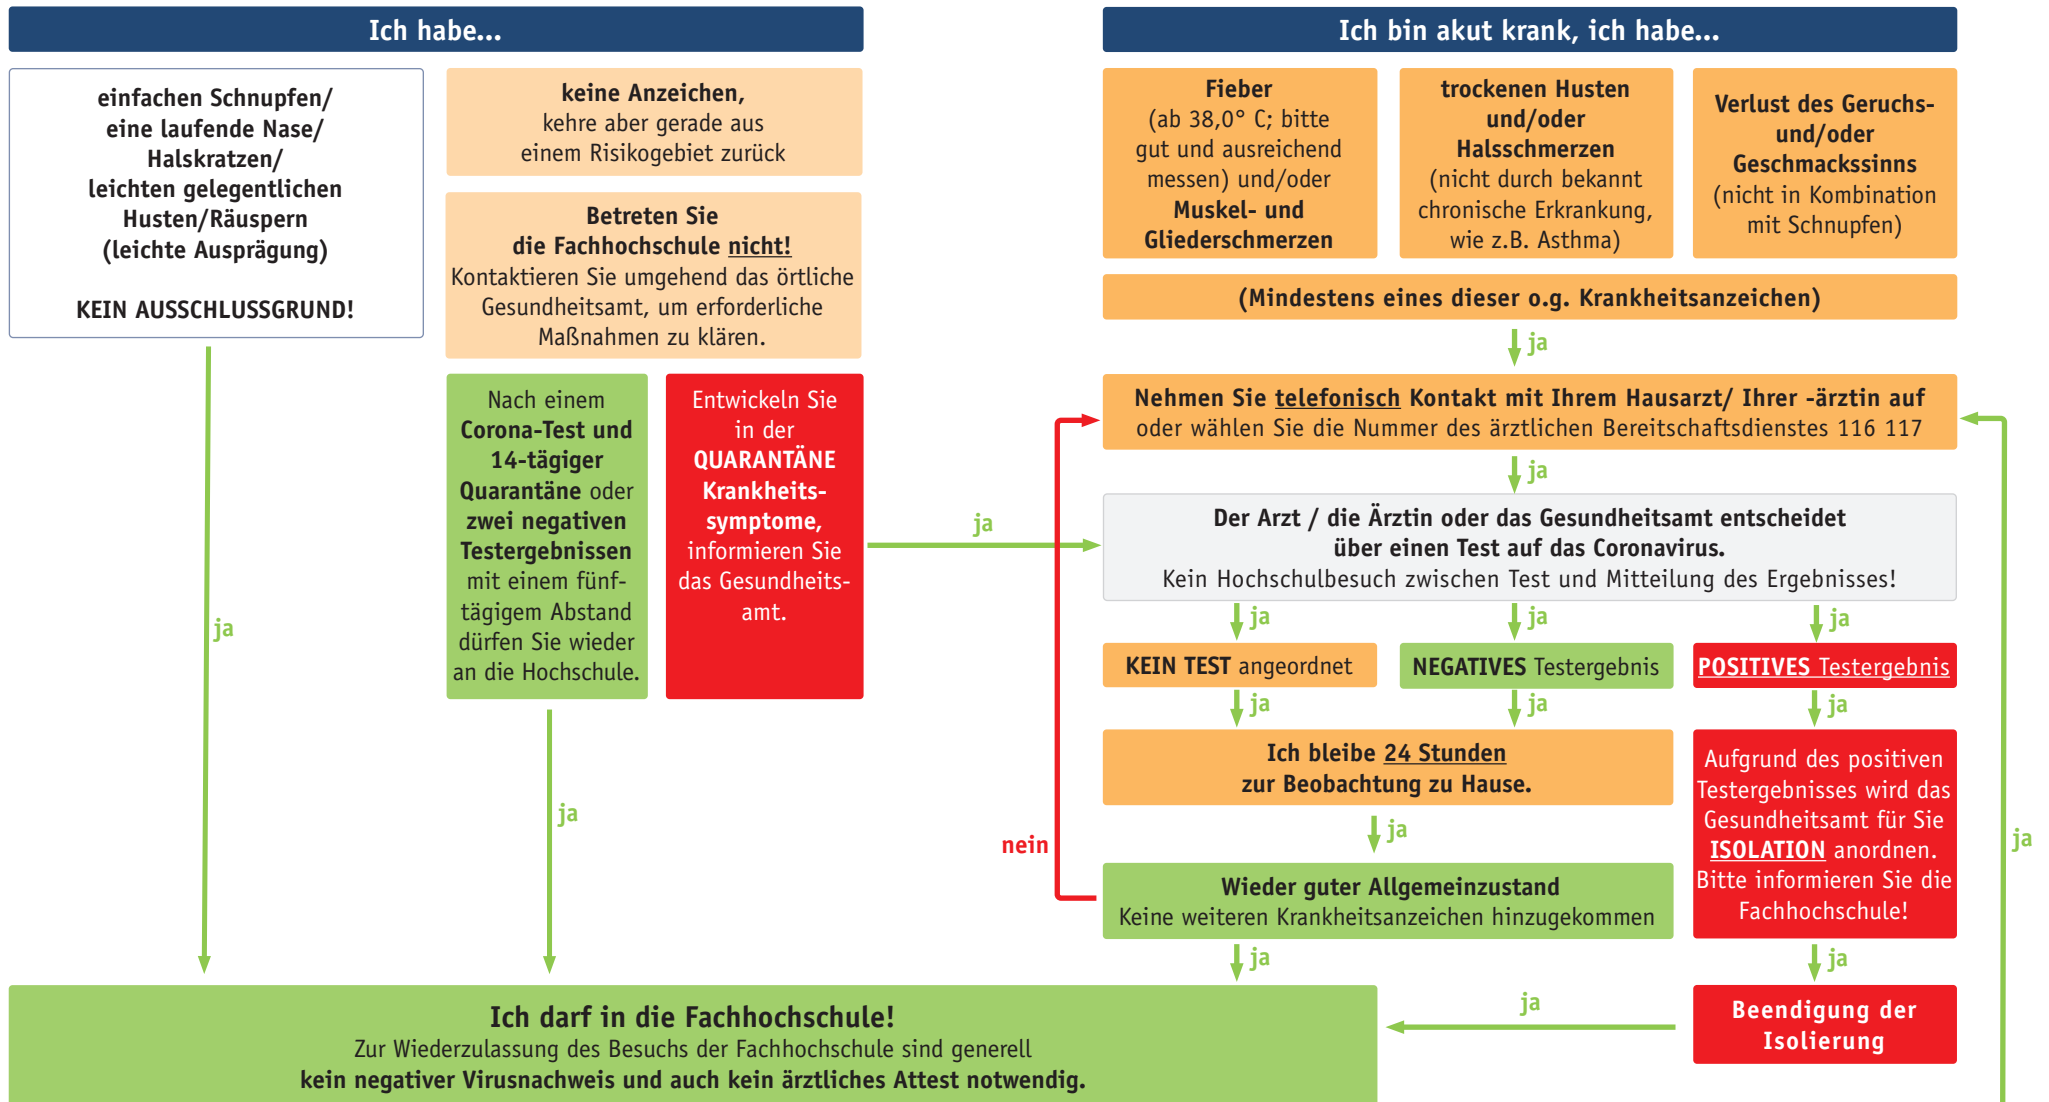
Ich habe...

einfachen Schnupfen/ eine laufende Nase/ Halskratzen/ leichten gelegentlichen Husten/Räuspern (leichte Ausprägung)

KEIN AUSSCHLUSSGRUND!

keine Anzeichen, kehre aber gerade aus einem Risikogebiet zurück

Betreten Sie die Fachhochschule nicht! Kontaktieren Sie umgehend das örtliche Gesundheitsamt, um erforderliche Maßnahmen zu klären.

Nach einem Corona-Test und 14-tägiger Quarantäne oder zwei negativen Testergebnissen mit einem fünftägigem Abstand dürfen Sie wieder an die Hochschule.

Entwickeln Sie in der QUARANTÄNE Krankheitssymptome, informieren Sie das Gesundheitsamt.

ja

ja

ja

Ich bin akut krank, ich habe...

Fieber (ab 38,0° C; bitte gut und ausreichend messen) und/oder Muskel- und Gliederschmerzen

trockenen Husten und/oder Halsschmerzen (nicht durch bekannt chronische Erkrankung, wie z.B. Asthma)

Verlust des Geruchs- und/oder Geschmackssinns (nicht in Kombination mit Schnupfen)

(Mindestens eines dieser o.g. Krankheitsanzeichen)

ja

Nehmen Sie telefonisch Kontakt mit Ihrem Hausarzt/ Ihrer -ärztin auf oder wählen Sie die Nummer des ärztlichen Bereitschaftsdienstes 116 117

ja

Der Arzt / die Ärztin oder das Gesundheitsamt entscheidet über einen Test auf das Coronavirus. Kein Hochschulbesuch zwischen Test und Mitteilung des Ergebnisses!

ja

ja

ja

KEIN TEST angeordnet

NEGATIVES Testergebnis

POSITIVES Testergebnis

ja

ja

ja

Ich bleibe 24 Stunden zur Beobachtung zu Hause.

ja

nein

Wieder guter Allgemeinzustand Keine weiteren Krankheitsanzeichen hinzugekommen

Aufgrund des positiven Testergebnisses wird das Gesundheitsamt für Sie ISOLATION anordnen. Bitte informieren Sie die Fachhochschule!

ja

ja

ja

ja

Ich darf in die Fachhochschule! Zur Wiederzulassung des Besuchs der Fachhochschule sind generell kein negativer Virusnachweis und auch kein ärztliches Attest notwendig.

Beendigung der Isolierung